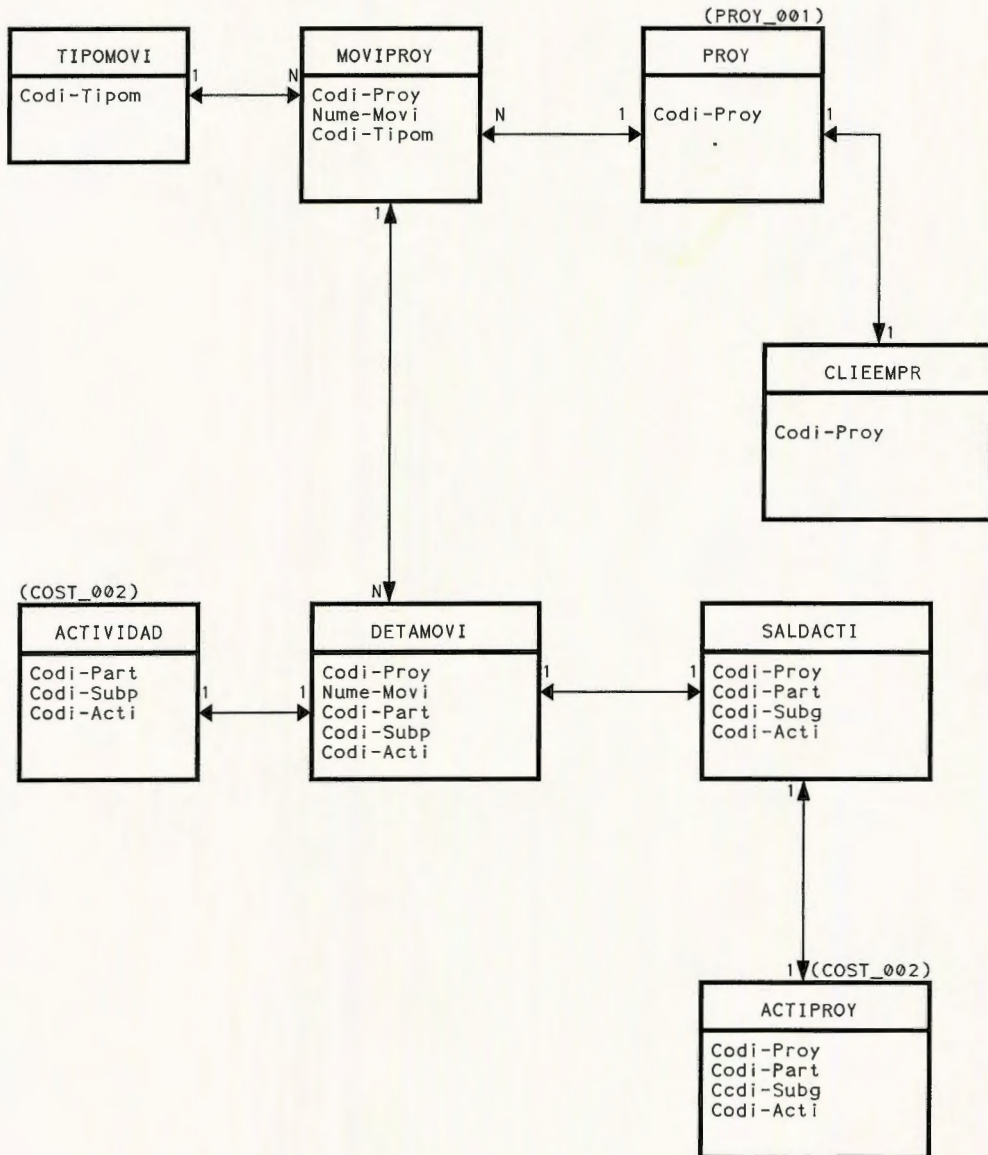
TIPOMOVI

Codi-Tipom

1

N

MOVIPROY

Codi-Proy
Nume-Movi
Codi-Tipom

N

1

(PROY_001)

PROY

Codi-Proy
.

1

1

1

CLIEEMPR

Codi-Proy

(COST_002)

ACTIVIDAD

Codi-Part
Codi-Subp
Codi-Acti

1

N

1

DETAMOVI

Codi-Proy
Nume-Movi
Codi-Part
Codi-Subp
Codi-Acti

1

1

SALDACTI

Codi-Proy
Codi-Part
Codi-Subg
Codi-Acti

1

1

(COST_002)

ACTIPROY

Codi-Proy
Codi-Part
Ccdi-Subg
Codi-Acti